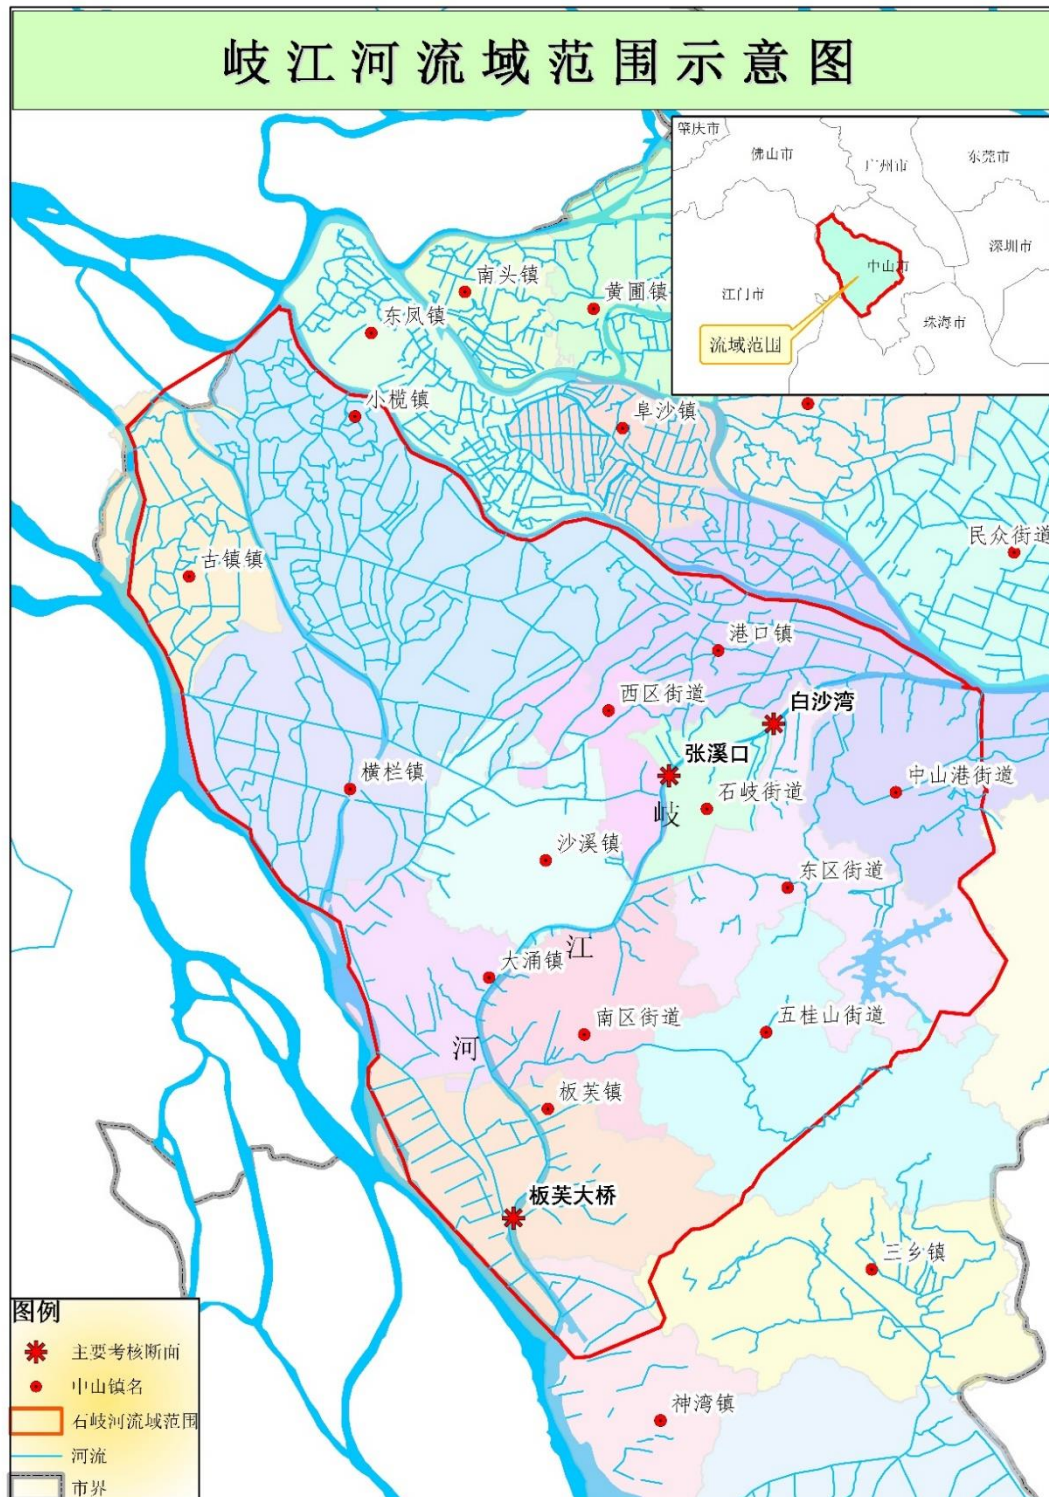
岐江河流域范围示意图

肇庆市
佛山市
广州市
东莞市
深圳市
中山市
江门市
珠海市
流域范围

南头镇
黄圃镇
东凤镇
小榄镇
阜沙镇
古镇镇
民众街道
港口镇
西区街道
白沙湾
张溪口
石岐街道
中山港街道
横栏镇
岐
沙溪镇
东区街道
江
大涌镇
南区街道
五桂山街道
河
板芙镇
板芙大桥
三乡镇
神湾镇

图例
主要考核断面
中山镇名
石岐河流域范围
河流
市界